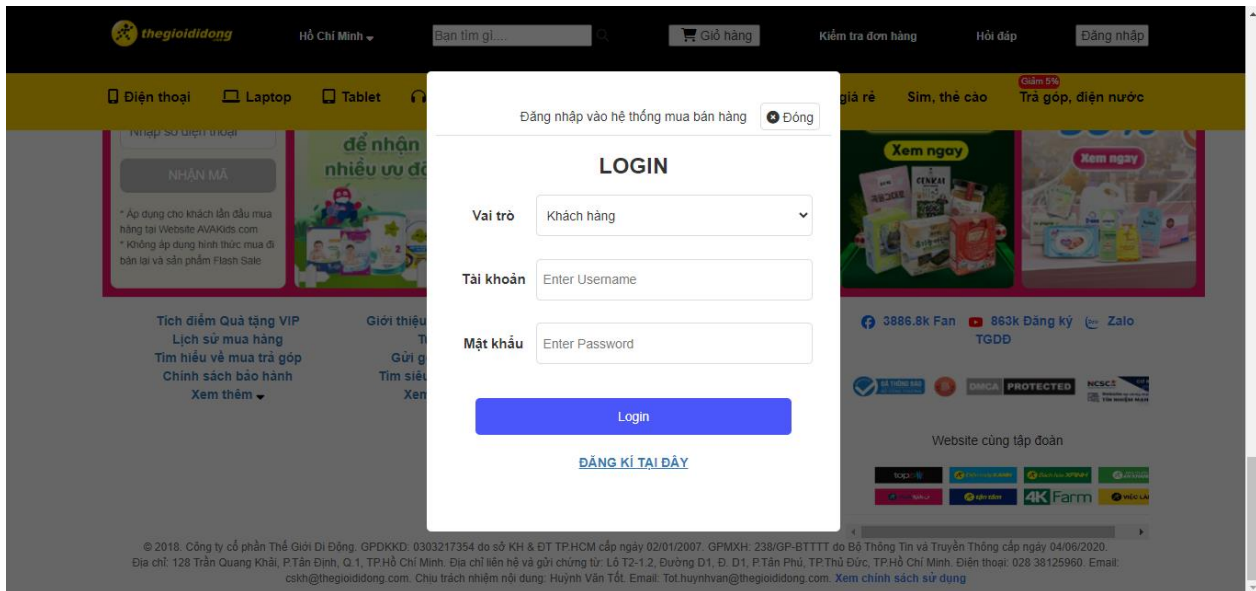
thegioididong Hồ Chí Minh Bạn tìm gì... Giỏ hàng Kiểm tra đơn hàng Hỏi đáp Đăng nhập

Điện thoại Laptop Tablet giá rẻ Sim, thẻ cào Giảm 5% Trả góp, điện nước

Nhập số điện thoại
NHẬN MÃ
* Áp dụng cho khách lần đầu mua hàng tại Website AVAKids.com
* Không áp dụng hình thức mua đi bán lại và sản phẩm Flash Sale

để nhận nhiều ưu đ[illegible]

Xem ngay
Xem ngay

Đăng nhập vào hệ thống mua bán hàng Đóng

LOGIN

Vai trò Khách hàng
Tài khoản Enter Username
Mật khẩu Enter Password

Login

ĐĂNG KÍ TẠI ĐÂY

Tích điểm Quà tặng VIP
Lịch sử mua hàng
Tìm hiểu về mua trả góp
Chính sách bảo hành
Xem thêm

Giới thiệu
T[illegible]
Gửi g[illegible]
Tìm siêu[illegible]
Xem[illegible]

3886.8k Fan 863k Đăng ký Zalo TGDĐ

DMCA PROTECTED NCSC

Website cùng tập đoàn

topzi 4K Farm

© 2018. Công ty cổ phần Thế Giới Di Động. GPDKKD: 0303217354 do sở KH & ĐT TP.HCM cấp ngày 02/01/2007. GPMXH: 238/GP-BTTTT do Bộ Thông Tin và Truyền Thông cấp ngày 04/06/2020.
Địa chỉ: 128 Trần Quang Khải, P.Tân Định, Q.1, TP.Hồ Chí Minh. Địa chỉ liên hệ và gửi chứng từ: Lô T2-1.2, Đường D1, Đ. D1, P.Tân Phú, TP.Thủ Đức, TP.Hồ Chí Minh. Điện thoại: 028 38125960. Email: cskh@thegioididong.com. Chịu trách nhiệm nội dung: Huỳnh Văn Tốt. Email: Tot.huynhvan@thegioididong.com. Xem chính sách sử dụng